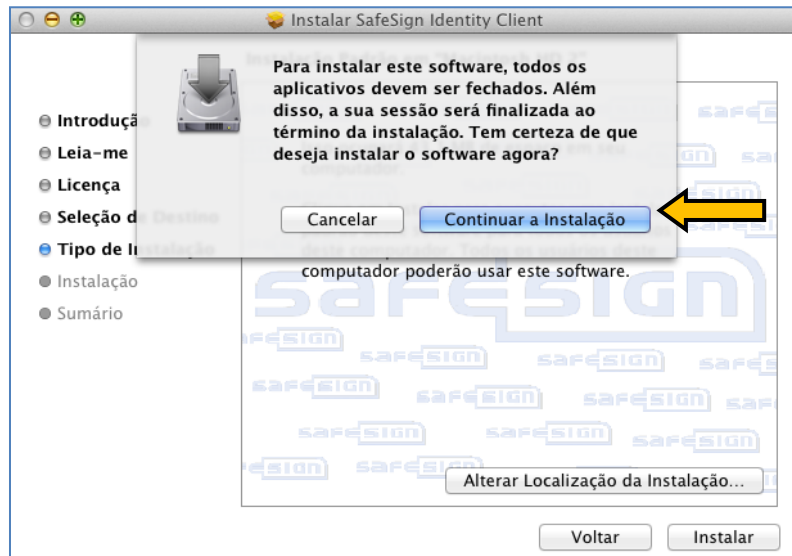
Instalar SafeSign Identity Client

Para instalar este software, todos os aplicativos devem ser fechados. Além disso, a sua sessão será finalizada ao término da instalação. Tem certeza de que deseja instalar o software agora?

Cancelar

Continuar a Instalação

Introdução
Leia-me
Licença
Seleção d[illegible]
Tipo de I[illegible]
Instalação
Sumário

computador poderão usar este software.

Alterar Localização da Instalação...

Voltar

Instalar